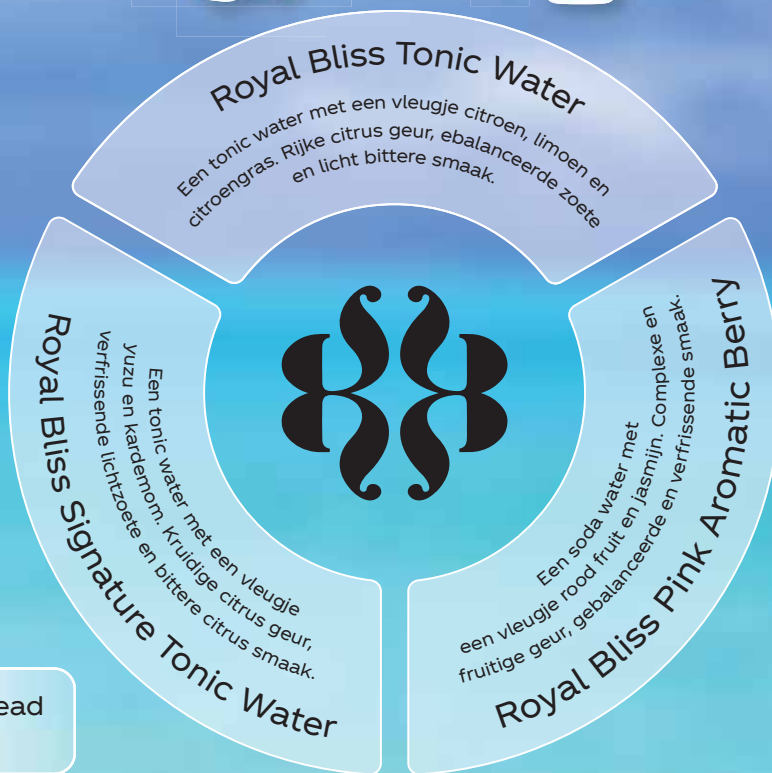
Royal Bliss Tonic Water

Een tonic water met een vleugje citroen, limoen en citroengras. Rijke citrus geur, ebalanceerde zoete en licht bittere smaak.

Royal Bliss Signature Tonic Water

Een tonic water met een vleugje yuzu en kardemom. Kruidige citrus geur, verfrissende lichtzoete en bittere citrus smaak.

Royal Bliss Pink Aromatic Berry

Een soda water met een vleugje rood fruit en jasmijn. Complexe en fruitige geur, gebalanceerde en verfrissende smaak.

ead